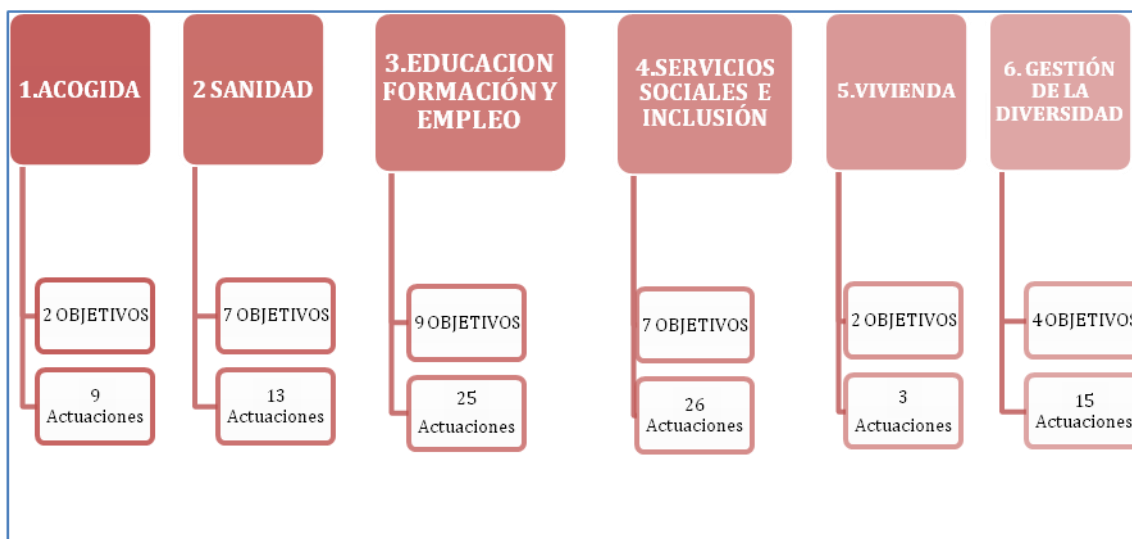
1.ACOGIDA

2 OBJETIVOS

9 Actuaciones

2 SANIDAD

7 OBJETIVOS

13 Actuaciones

3.EDUCACION FORMACIÓN Y EMPLEO

9 OBJETIVOS

25 Actuaciones

4.SERVICIOS SOCIALES E INCLUSIÓN

7 OBJETIVOS

26 Actuaciones

5.VIVIENDA

2 OBJETIVOS

3 Actuaciones

6. GESTIÓN DE LA DIVERSIDAD

4 OBJETIVOS

15 Actuaciones